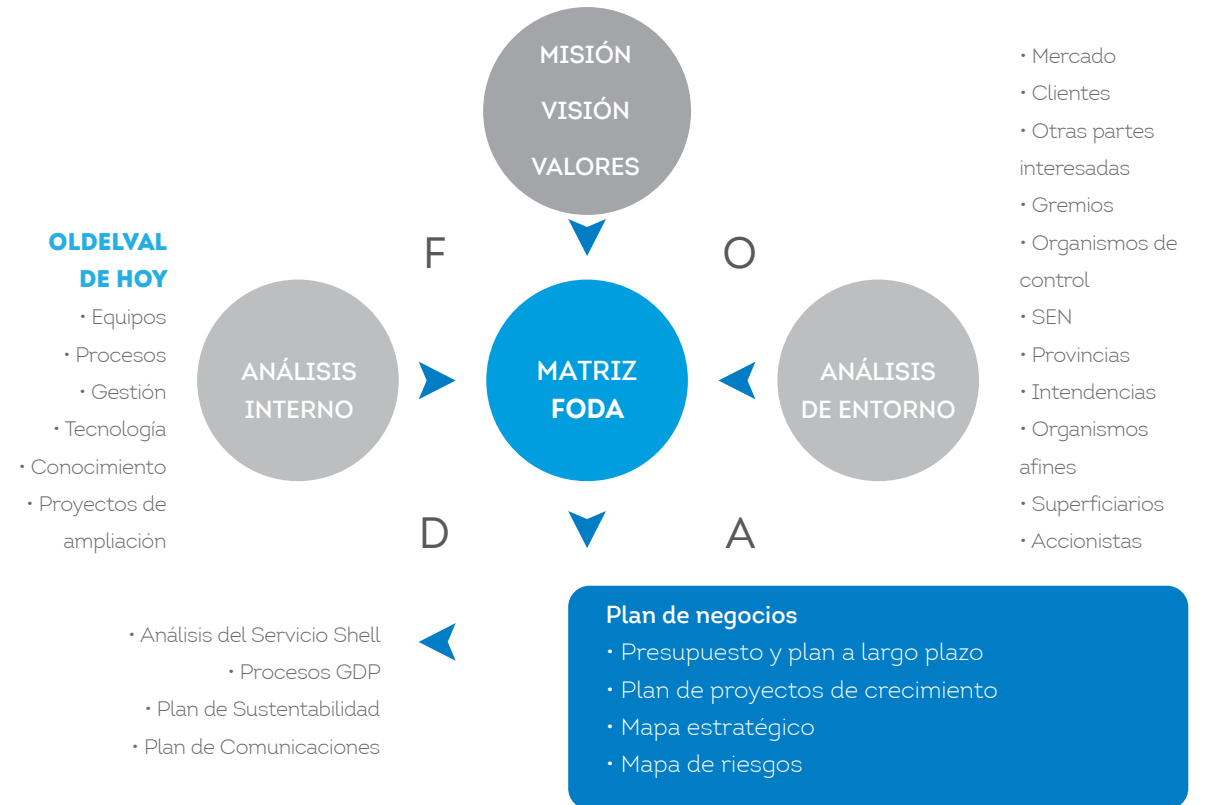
MISIÓN
VISIÓN
VALORES

• Mercado
• Clientes
• Otras partes interesadas
• Gremios
• Organismos de control
• SEN
• Provincias
• Intendencias
• Organismos afines
• Superficiarios
• Accionistas

OLDELVAL DE HOY
• Equipos
• Procesos
• Gestión
• Tecnología
• Conocimiento
• Proyectos de ampliación

F

O

ANÁLISIS INTERNO

MATRIZ FODA

ANÁLISIS DE ENTORNO

D

A

• Análisis del Servicio Shell
• Procesos GDP
• Plan de Sustentabilidad
• Plan de Comunicaciones

Plan de negocios
• Presupuesto y plan a largo plazo
• Plan de proyectos de crecimiento
• Mapa estratégico
• Mapa de riesgos